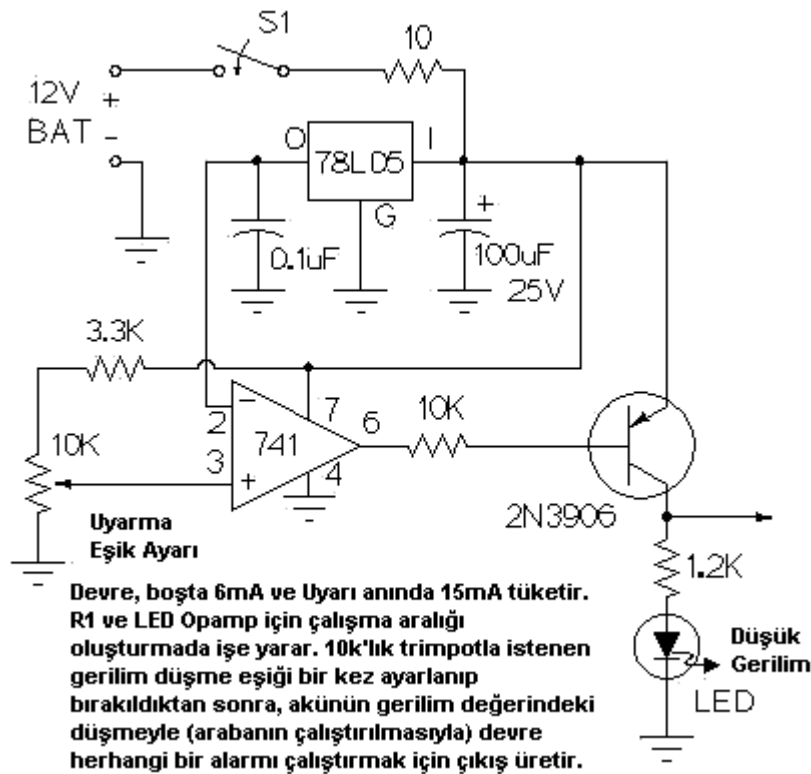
S1
10
12V
+
BAT
-
O
78L05
I
G
+
0.1uF
100uF
25V
3.3K
2
-
7
6
10K
741
10K
3
+
4
2N3906
Uyarma
Eşik Ayarı
1.2K
Düşük
Gerilim
LED

Devre, boşta 6mA ve Uyarı anında 15mA tüketir. R1 ve LED Opamp için çalışma aralığı oluşturmada işe yarar. 10k'lık trimpotla istenen gerilim düşme eşiği bir kez ayarlanıp bırakıldıktan sonra, akünün gerilim değerindeki düşmeyle (arabanın çalıştırılmasıyla) devre herhangi bir alarmı çalıştırmak için çıkış üretir.